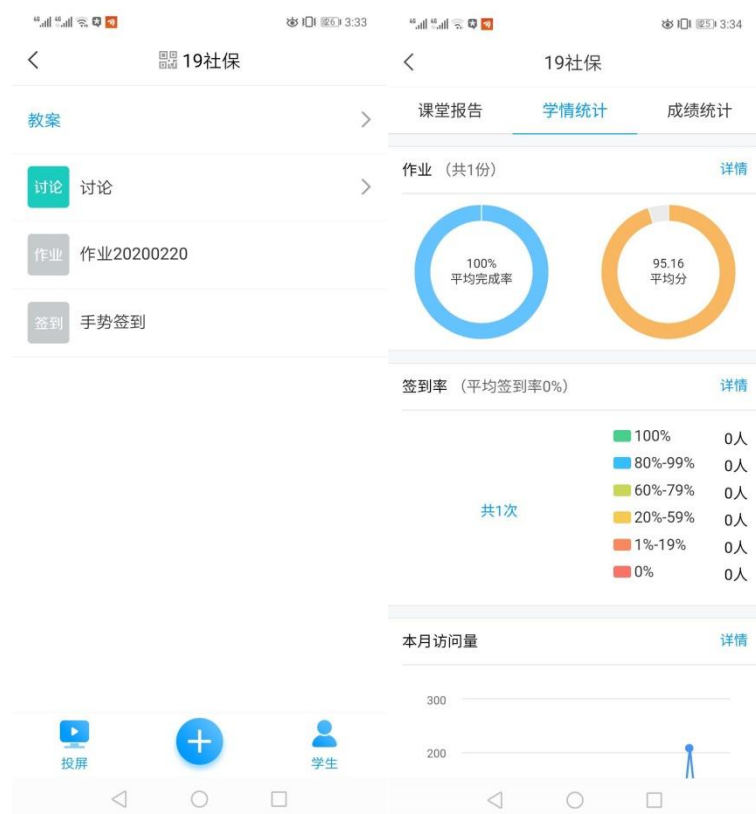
3:33

19社保

教案

讨论 讨论

作业 作业20200220

签到 手势签到

投屏

学生

3:34

19社保

课堂报告 学情统计 成绩统计

作业 (共1份) 详情

100%
平均完成率

95.16
平均分

签到率 (平均签到率0%) 详情

共1次

| | |
|---|---|
| 100% | 0人 |
| 80%-99% | 0人 |
| 60%-79% | 0人 |
| 20%-59% | 0人 |
| 1%-19% | 0人 |
| 0% | 0人 |

本月访问量 详情

300

200